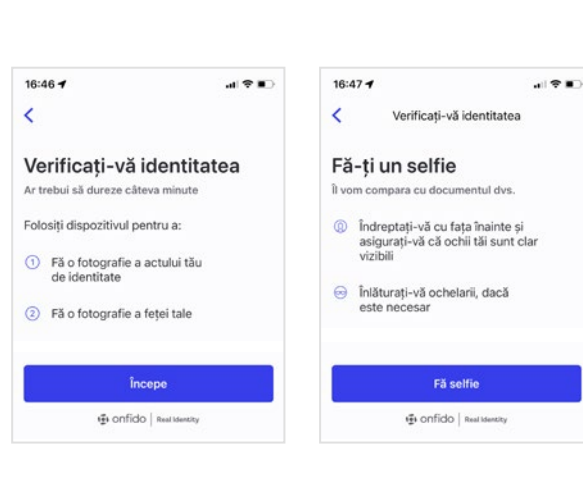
16:46

Verificați-vă identitatea

Ar trebui să dureze câteva minute

Folosiți dispozitivul pentru a:

1 Fă o fotografie a actului tău de identitate

2 Fă o fotografie a feței tale

Începe

onfido | Real Identity

16:47

Verificați-vă identitatea

Fă-ți un selfie

Îl vom compara cu documentul dvs.

Îndreptați-vă cu fața înainte și asigurați-vă că ochii tăi sunt clar vizibili

Înlăturați-vă ochelarii, dacă este necesar

Fă selfie

onfido | Real Identity